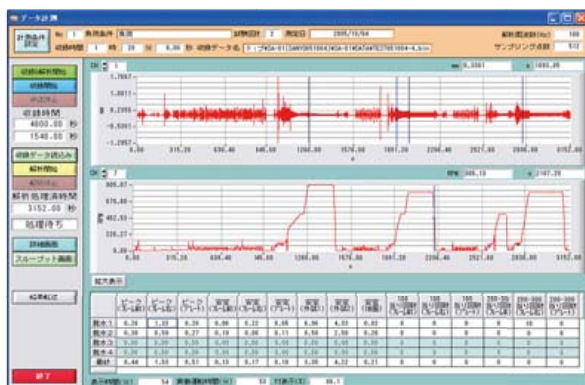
データ計測

計測条件設定 No 1 条件 条件 試験回計 2 測定日 2005/10/04 解析周波数(Hz) 100
収録時間 1 時 20 分 0.00 秒 収録データ名 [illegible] サンプリング点数 512

収録時間
4800.00 秒
1540.00 秒

解析処理済時間
3152.00 秒
処理待ち

詳細画面
スループット画面

CH 1
1.7867
0.8934
0.0001
-0.8931
-1.7865
0.00 315.20 630.40 945.60 1260.80 1576.00 1891.20 2206.40 2521.60 2836.80 3152.00

CH 7 RPM
885.07
678.40
442.53
226.27
0.00
0.00 315.20 630.40 945.60 1260.80 1576.00 1891.20 2206.40 2521.60 2836.80 3152.00

拡大表示

| | ピーク | ピーク | ピーク | 実効 | 実効 | 実効 | 実効 | 実効 | 実効 | 100 | 100 | 200 | 200 | 200 |
|---|---|---|---|---|---|---|---|---|---|---|---|---|---|---|
| 測点1 | 0.26 | 1.33 | 0.36 | 0.09 | 0.22 | 0.05 | 0.06 | 4.83 | 0.03 | 0 | 0 | 0 | 10 | 0 |
| 測点2 | 0.36 | 0.56 | 0.27 | 0.15 | 0.06 | 0.11 | 0.04 | 2.56 | 0.26 | 0 | 0 | 0 | 0 | 0 |
| 測点3 | 0.00 | 0.00 | 0.00 | 0.00 | 0.00 | 0.00 | 0.00 | 0.00 | 0.00 | 0 | 0 | 0 | 0 | 0 |
| 測点4 | 0.00 | 0.00 | 0.00 | 0.00 | 0.00 | 0.00 | 0.00 | 0.00 | 0.00 | 0 | 0 | 0 | 0 | 0 |
| 測点5 | 0.44 | 1.33 | 0.51 | 0.13 | 0.17 | 0.10 | 0.05 | 4.22 | 0.21 | 0 | 0 | 0 | 0 | 0 |

終了